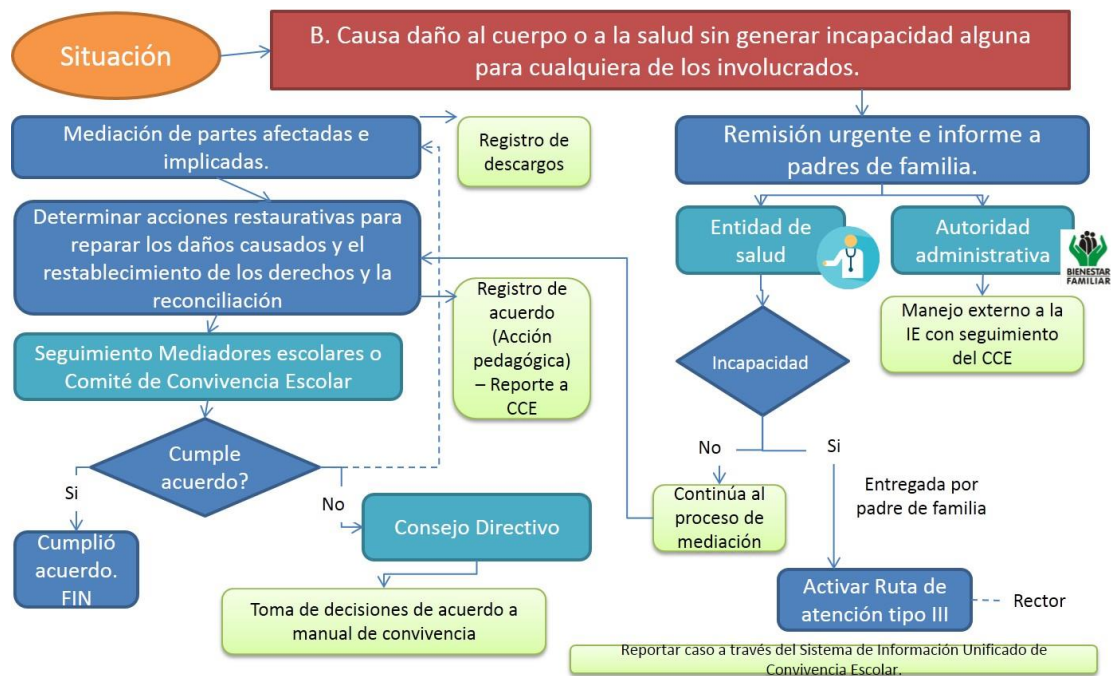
Situación

B. Causa daño al cuerpo o a la salud sin generar incapacidad alguna para cualquiera de los involucrados.

Mediación de partes afectadas e implicadas.

Registro de descargos

Determinar acciones restaurativas para reparar los daños causados y el restablecimiento de los derechos y la reconciliación

Registro de acuerdo (Acción pedagógica) – Reporte a CCE

Seguimiento Mediadores escolares o Comité de Convivencia Escolar

Cumple acuerdo?

Si

Cumplió acuerdo. FIN

No

Consejo Directivo

Toma de decisiones de acuerdo a manual de convivencia

Remisión urgente e informe a padres de familia.

Entidad de salud

Autoridad administrativa

BIENESTAR FAMILIAR

Manejo externo a la IE con seguimiento del CCE

Incapacidad

No

Si

Continúa al proceso de mediación

Entregada por padre de familia

Activar Ruta de atención tipo III

Rector

Reportar caso a través del Sistema de Información Unificado de Convivencia Escolar.